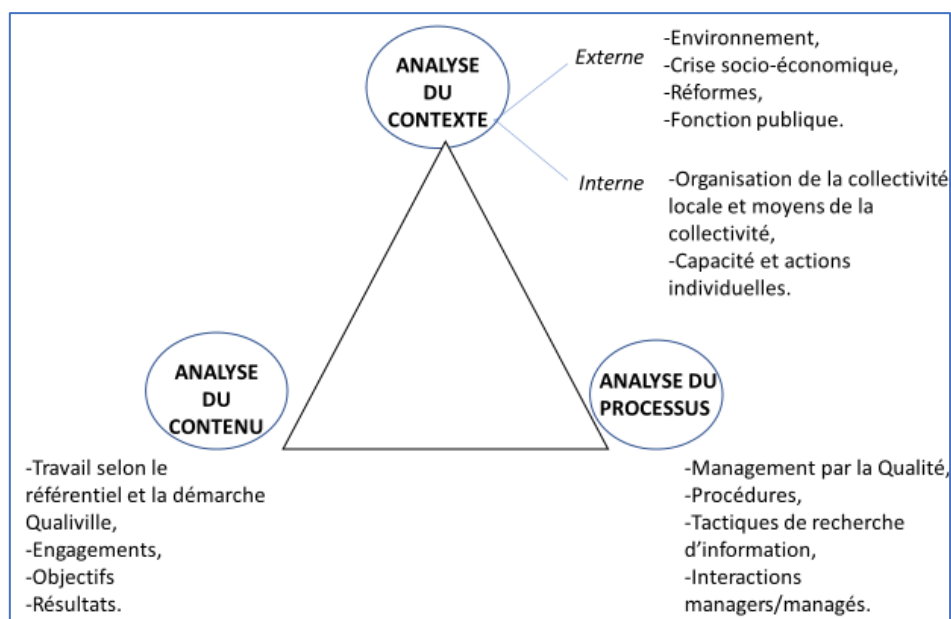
ANALYSE DU CONTEXTE

Externe

-Environnement,
-Crise socio-économique,
-Réformes,
-Fonction publique.

Interne

-Organisation de la collectivité locale et moyens de la collectivité,
-Capacité et actions individuelles.

ANALYSE DU CONTENU

ANALYSE DU PROCESSUS

-Travail selon le référentiel et la démarche Qualiville,
-Engagements,
-Objectifs
-Résultats.

-Management par la Qualité,
-Procédures,
-Tactiques de recherche d'information,
-Interactions managers/managés.